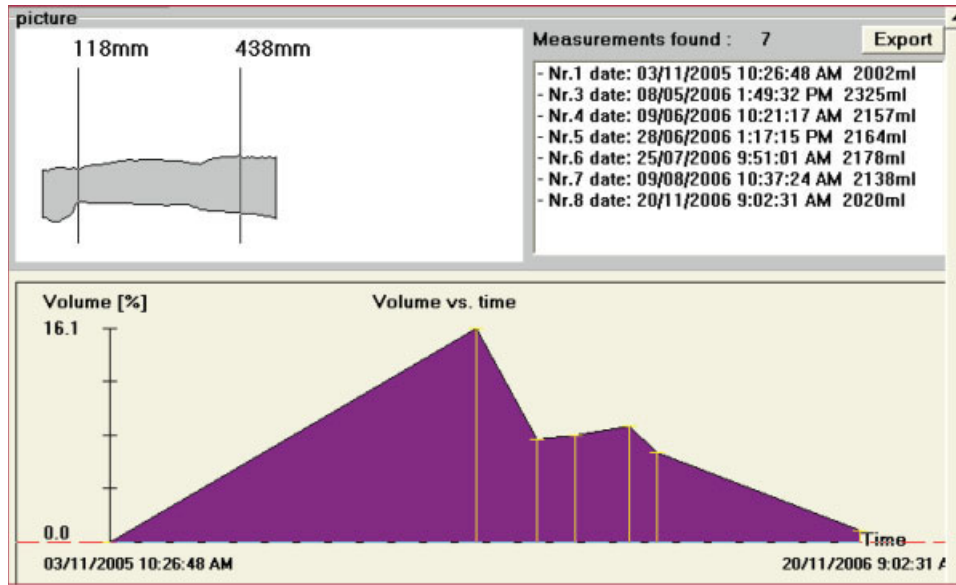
picture

118mm
438mm

Measurements found : 7
Export

- Nr.1 date: 03/11/2005 10:26:48 AM 2002ml
- Nr.3 date: 08/05/2006 1:49:32 PM 2325ml
- Nr.4 date: 09/06/2006 10:21:17 AM 2157ml
- Nr.5 date: 28/06/2006 1:17:15 PM 2164ml
- Nr.6 date: 25/07/2006 9:51:01 AM 2178ml
- Nr.7 date: 09/08/2006 10:37:24 AM 2138ml
- Nr.8 date: 20/11/2006 9:02:31 AM 2020ml

Volume [%]
Volume vs. time
16.1
0.0
Time
03/11/2005 10:26:48 AM
20/11/2006 9:02:31 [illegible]